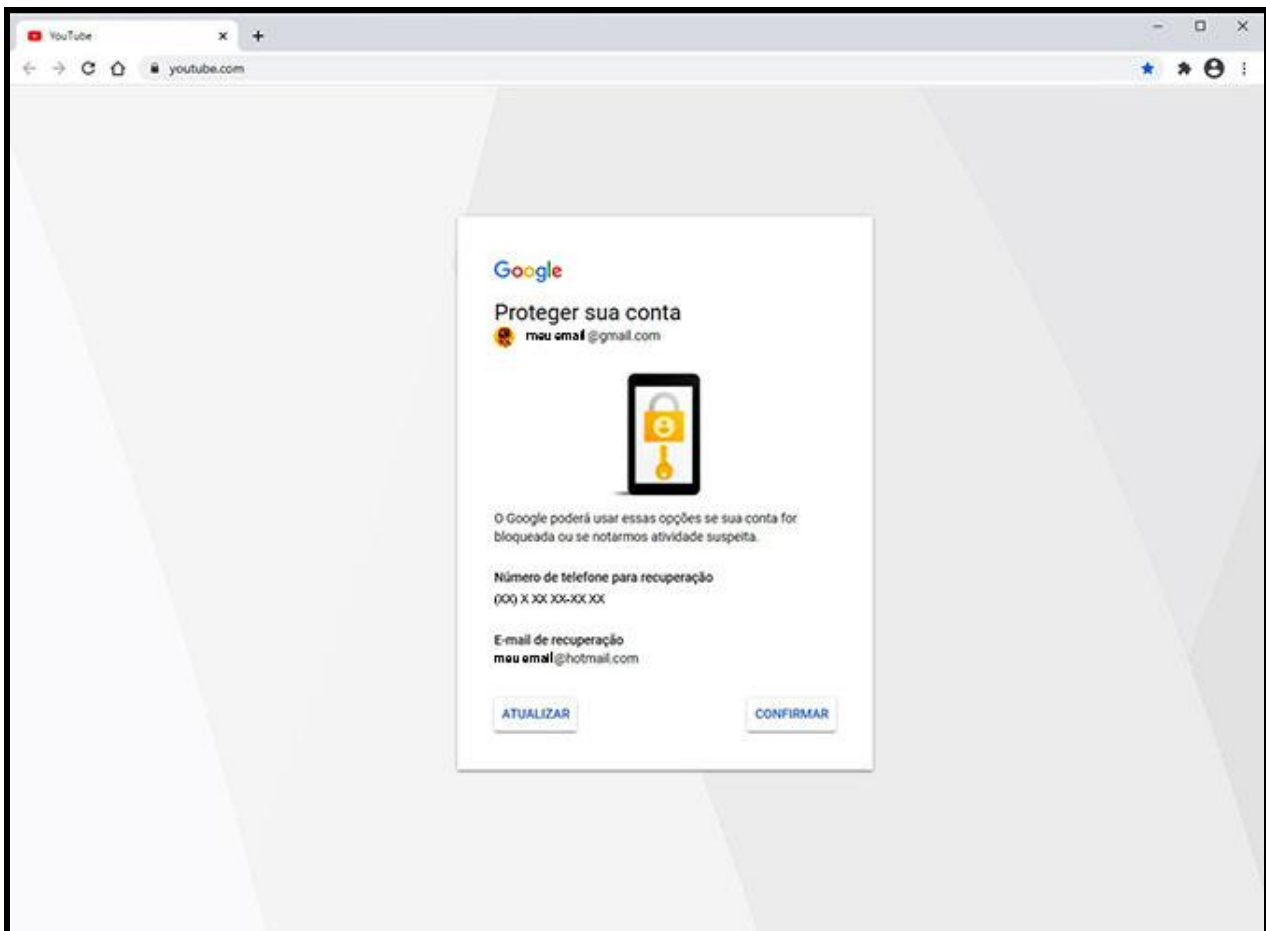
YouTube

youtube.com

Google

Proteger sua conta

meu email@gmail.com

O Google poderá usar essas opções se sua conta for bloqueada ou se notarmos atividade suspeita.

Número de telefone para recuperação

(XX) X XX XX-XX XX

E-mail de recuperação

meu email@hotmail.com

ATUALIZAR

CONFIRMAR